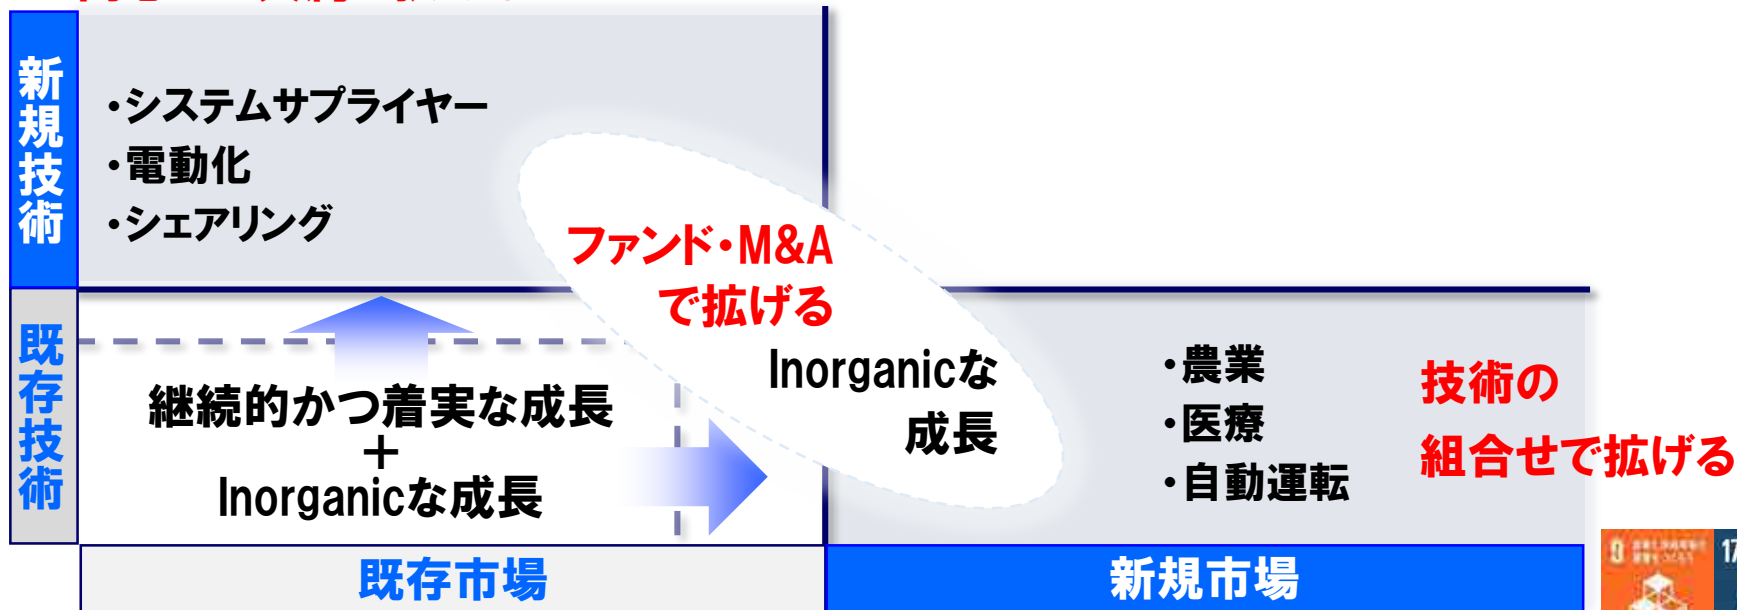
新規技術

・システムサプライヤー
・電動化
・シェアリング

ファンド・M&A
で拡げる

既存技術

継続的かつ着実な成長
＋
Inorganicな成長

Inorganicな
成長

・農業
・医療
・自動運転

技術の
組合せで拡げる

既存市場

新規市場

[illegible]

17